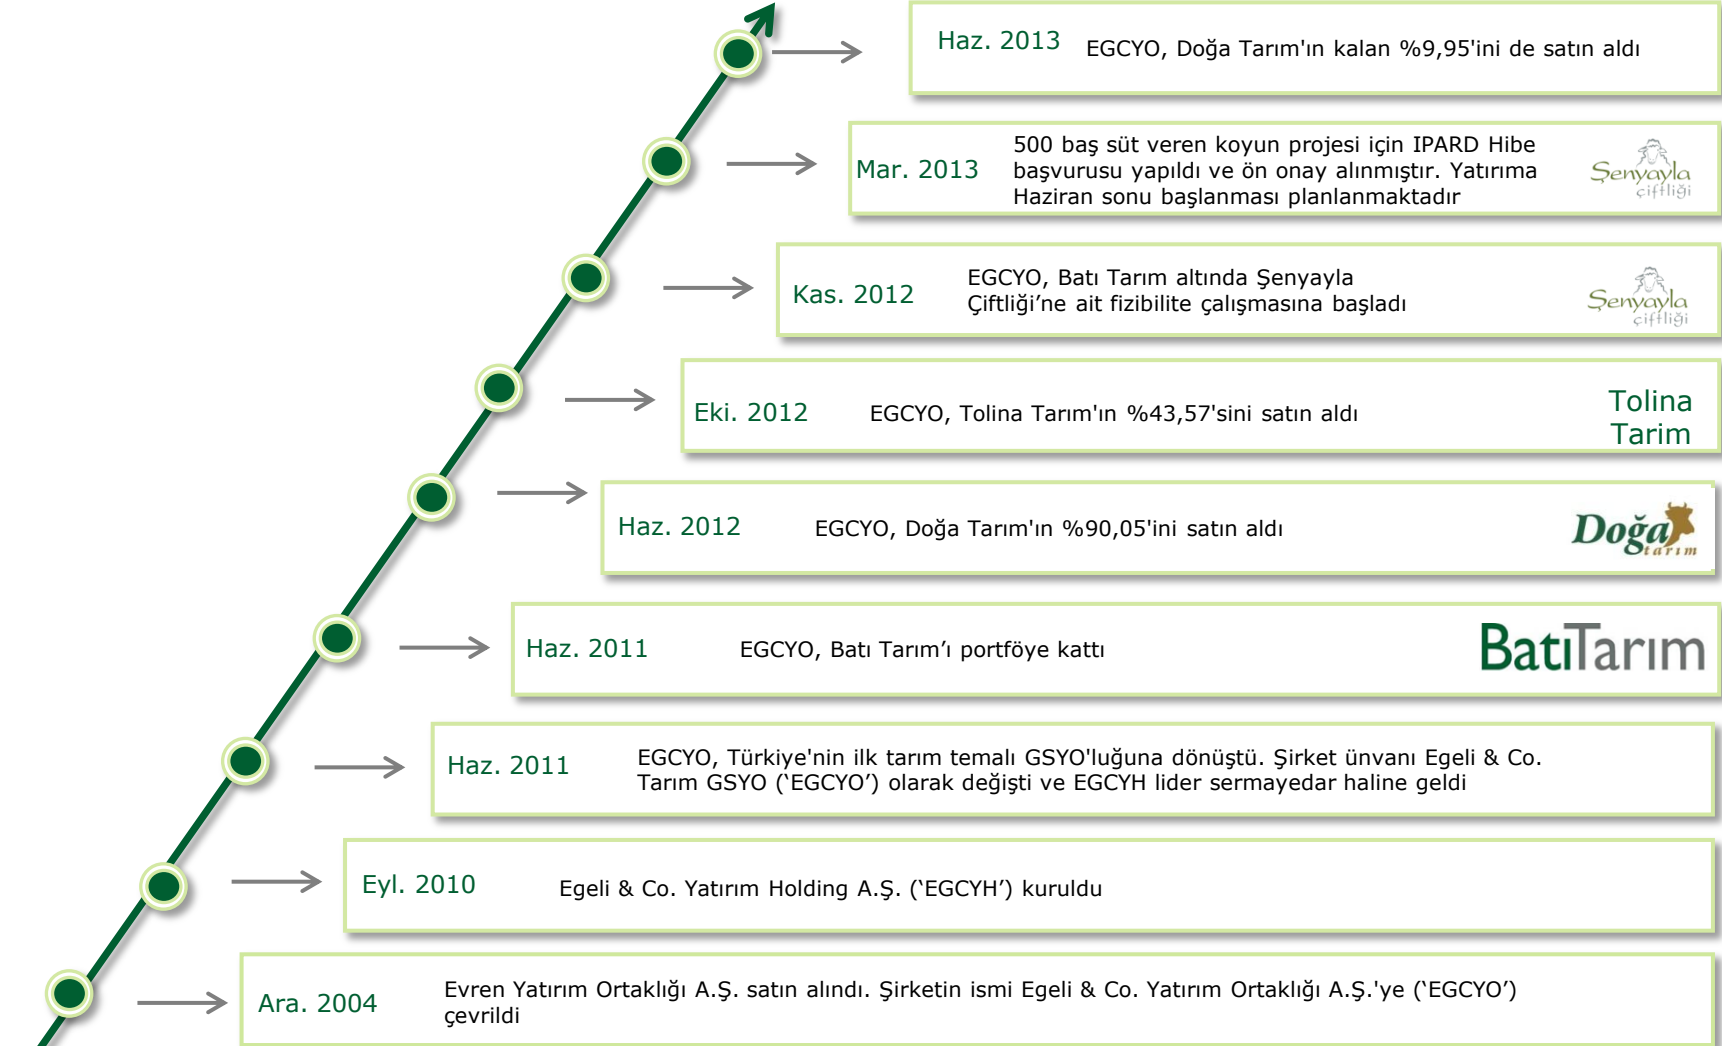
Haz. 2013 EGCYO, Doğa Tarım'ın kalan %9,95'ini de satın aldı

Mar. 2013 500 baş süt veren koyun projesi için IPARD Hibe başvurusu yapıldı ve ön onay alınmıştır. Yatırıma Haziran sonu başlanması planlanmaktadır

Şenyayla çiftliği

Kas. 2012 EGCYO, Batı Tarım altında Şenyayla Çiftliği'ne ait fizibilite çalışmasına başladı

Şenyayla çiftliği

Eki. 2012 EGCYO, Tolina Tarım'ın %43,57'sini satın aldı

Tolina Tarim

Haz. 2012 EGCYO, Doğa Tarım'ın %90,05'ini satın aldı

Doğa tarım

Haz. 2011 EGCYO, Batı Tarım'ı portföye kattı

BatıTarım

Haz. 2011 EGCYO, Türkiye'nin ilk tarım temalı GSYO'luğuna dönüştü. Şirket ünvanı Egeli & Co. Tarım GSYO ('EGCYO') olarak değişti ve EGCYH lider sermayedar haline geldi

Eyl. 2010 Egeli & Co. Yatırım Holding A.Ş. ('EGCYH') kuruldu

Ara. 2004 Evren Yatırım Ortaklığı A.Ş. satın alındı. Şirketin ismi Egeli & Co. Yatırım Ortaklığı A.Ş.'ye ('EGCYO') çevrildi